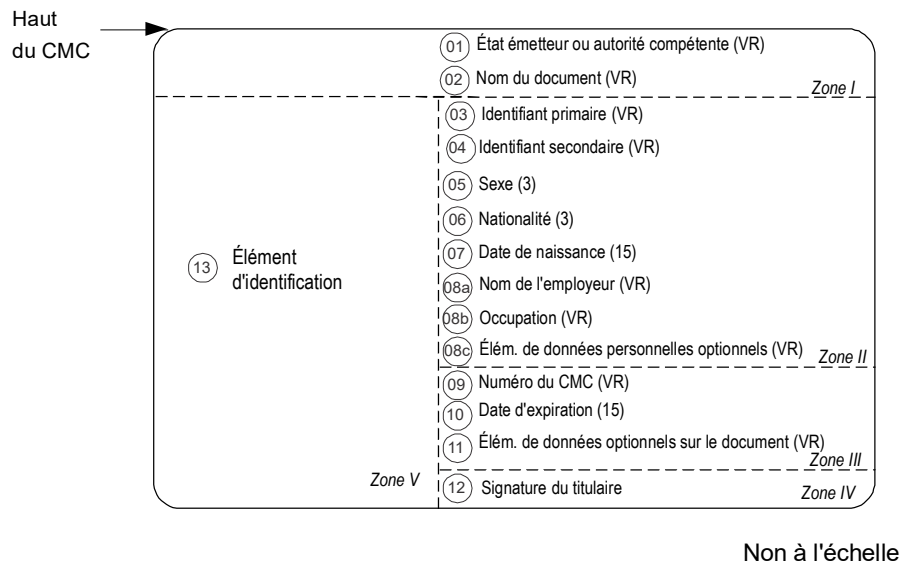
Haut du CMC

01 État émetteur ou autorité compétente (VR)

02 Nom du document (VR)

Zone I

03 Identifiant primaire (VR)

04 Identifiant secondaire (VR)

05 Sexe (3)

06 Nationalité (3)

07 Date de naissance (15)

08a Nom de l'employeur (VR)

08b Occupation (VR)

08c Élém. de données personnelles optionnels (VR)

Zone II

13 Élément d'identification

09 Numéro du CMC (VR)

10 Date d'expiration (15)

11 Élém. de données optionnels sur le document (VR)

Zone III

Zone V

12 Signature du titulaire

Zone IV

Non à l'échelle